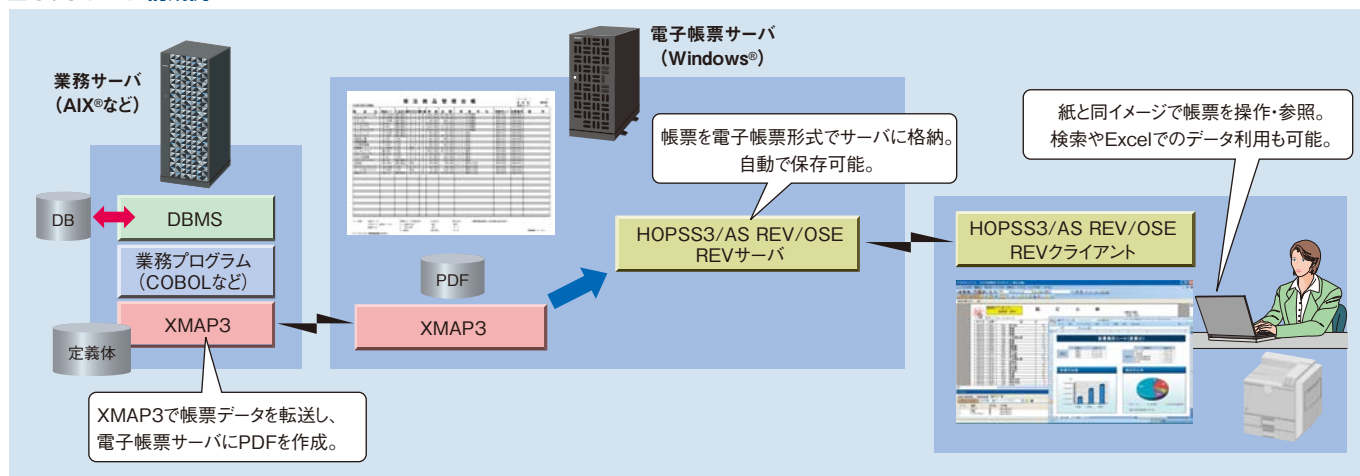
業務サーバ
（AIX®など）

DB

DBMS

業務プログラム
（COBOLなど）

XMAP3

定義体

XMAP3で帳票データを転送し、
電子帳票サーバにPDFを作成。

電子帳票サーバ
（Windows®）

PDF

XMAP3

帳票を電子帳票形式でサーバに格納。
自動で保存可能。

HOPSS3/AS REV/OSE
REVサーバ

紙と同イメージで帳票を操作・参照。
検索やExcelでのデータ利用も可能。

HOPSS3/AS REV/OSE
REVクライアント